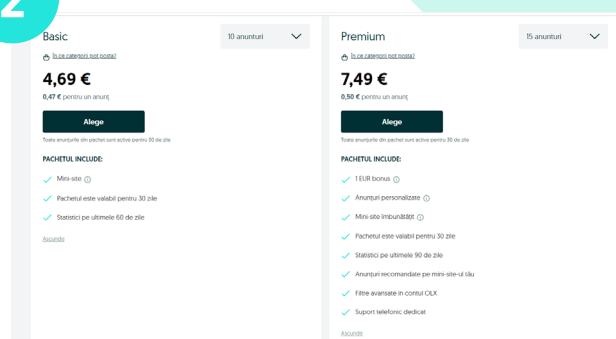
Basic

10 anunturi

În ce categorii pot posta?

4,69 €

0,47 € pentru un anunț

Alege

Toate anunțurile din pachet sunt active pentru 30 de zile

PACHETUL INCLUDE:

Mini-site

Pachetul este valabil pentru 30 zile

Statistici pe ultimele 60 de zile

Ascunde

Premium

15 anunturi

În ce categorii pot posta?

7,49 €

0,50 € pentru un anunț

Alege

Toate anunțurile din pachet sunt active pentru 30 de zile

PACHETUL INCLUDE:

1 EUR bonus

Anunțuri personalizate

Mini-site îmbunătățit

Pachetul este valabil pentru 30 zile

Statistici pe ultimele 90 de zile

Anunțuri recomandate pe mini-site-ul tău

Filtre avansate in contul OLX

Suport telefonic dedicat

Ascunde